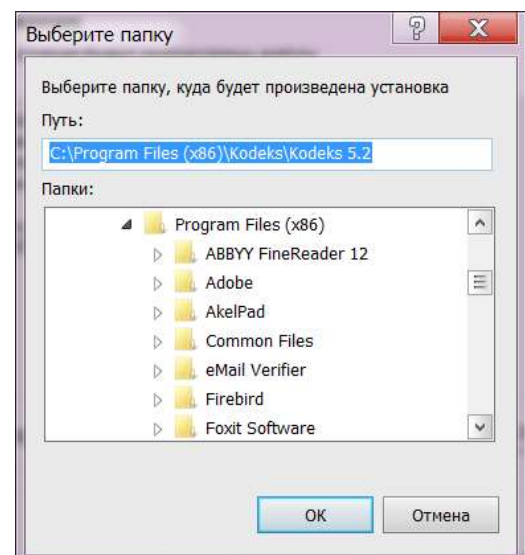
Выберите папку

Выберите папку, куда будет произведена установка

Путь:

C:\Program Files (x86)\Kodeks\Kodeks 5.2

Папки:

Program Files (x86)
ABBYY FineReader 12
Adobe
AkelPad
Common Files
eMail Verifier
Firebird
Foxit Software

OK
Отмена